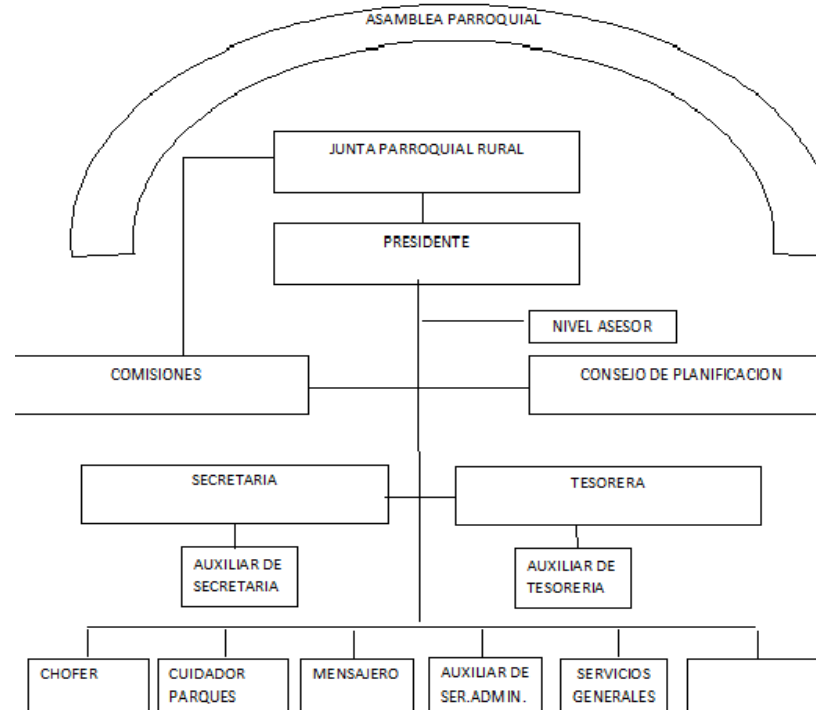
ASAMBLEA PARROQUIAL

JUNTA PARROQUIAL RURAL

PRESIDENTE

NIVEL ASESOR

COMISIONES

CONSEJO DE PLANIFICACION

SECRETARIA

TESORERA

AUXILIAR DE SECRETARIA

AUXILIAR DE TESORERIA

CHOFER

CUIDADOR PARQUES

MENSAJERO

AUXILIAR DE SER.ADMIN.

SERVICIOS GENERALES